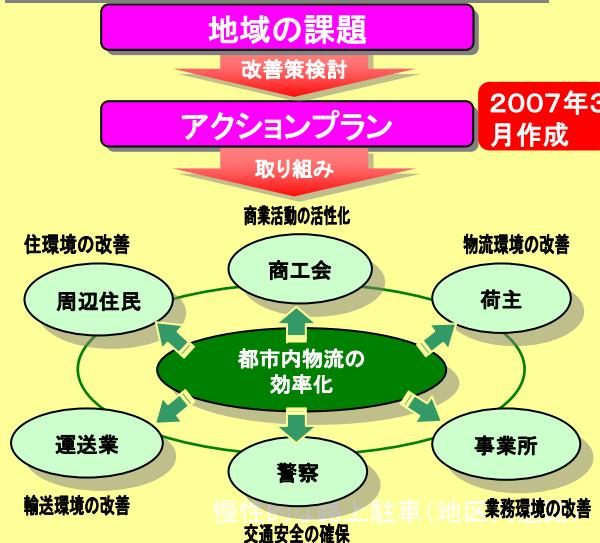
地域の課題

改善策検討

アクションプラン

2007年3月作成

取り組み

商業活動の活性化

住環境の改善

物流環境の改善

商工会

周辺住民

荷主

都市内物流の効率化

運送業

事業所

警察

輸送環境の改善

業務環境の改善

交通安全の確保

慢性的な路上駐車(地区内環境)